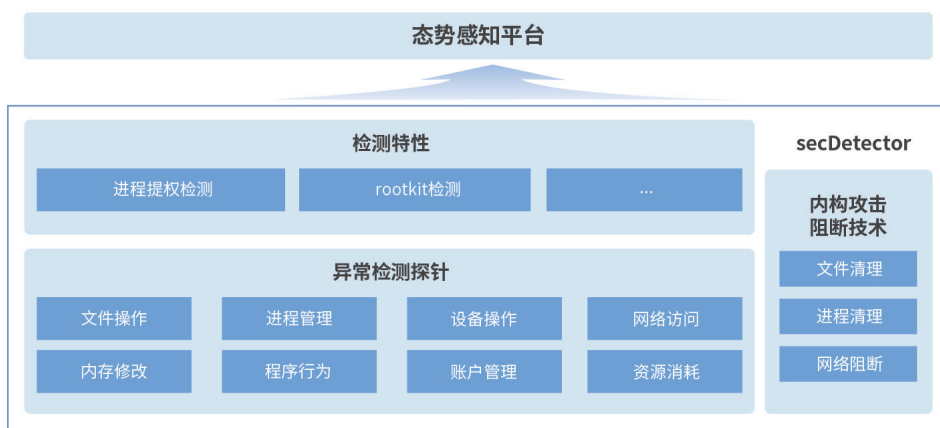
态势感知平台

检测特性

进程提权检测

rootkit检测

...

异常检测探针

文件操作

进程管理

设备操作

网络访问

内存修改

程序行为

账户管理

资源消耗

secDetector

内构攻击阻断技术

文件清理

进程清理

网络阻断